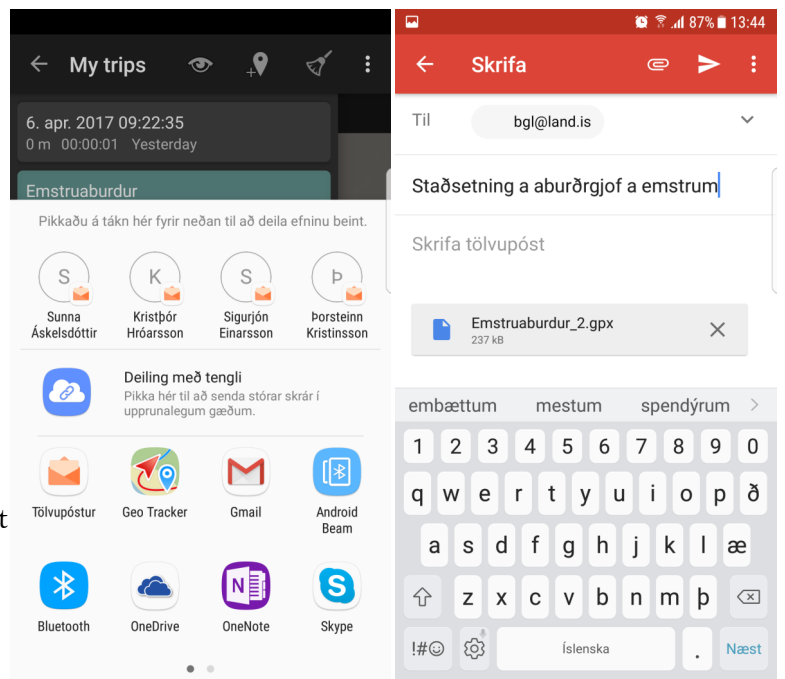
My trips

6. apr. 2017 09:22:35
0 m 00:00:01 Yesterday

Emstruaburdur

Pikkaðu á tákn hér fyrir neðan til að deila efninu beint.

S Sunna Áskelsdóttir
K Kristþór Hróarsson
S Sigurjón Einarsson
Þ Þorsteinn Kristinsson

Deiling með tengli
Pikka hér til að senda stórar skrár í upprunalegum gæðum.

Tölvupóstur
Geo Tracker
Gmail
Android Beam
Bluetooth
OneDrive
OneNote
Skype

t

87% 13:44

Skrifa

Til bgl@land.is

Staðsetning a aburðrgjof a emstrum

Skrifa tölvupóst

Emstruaburdur_2.gpx
237 kB

embættum mestum spendýrum

1 2 3 4 5 6 7 8 9 0
q w e r t y u i o p ð
a s d f g h j k l æ
z x c v b n m þ
!#☺ Íslenska . Næst